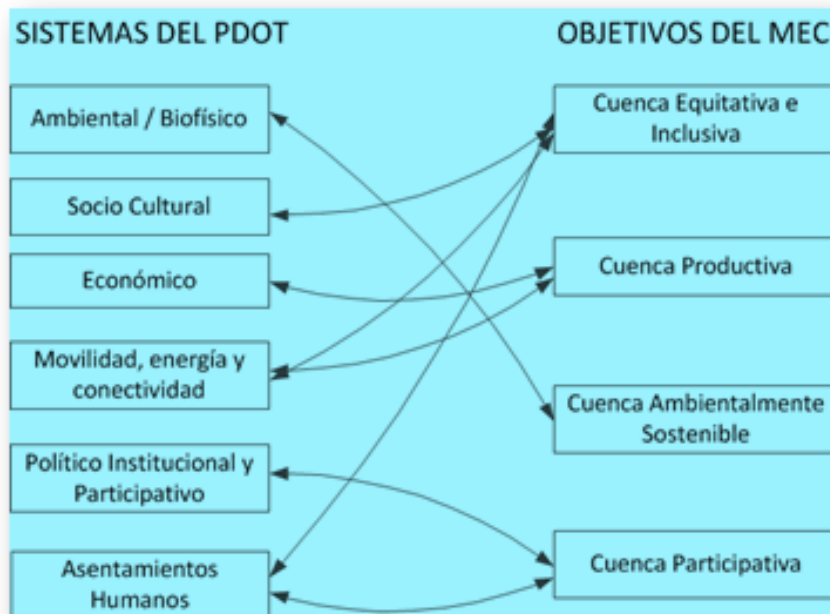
SISTEMAS DEL PDOT

OBJETIVOS DEL MEC

Ambiental / Biofísico

Socio Cultural

Económico

Movilidad, energía y conectividad

Político Institucional y Participativo

Asentamientos Humanos

Cuenca Equitativa e Inclusiva

Cuenca Productiva

Cuenca Ambientalmente Sostenible

Cuenca Participativa